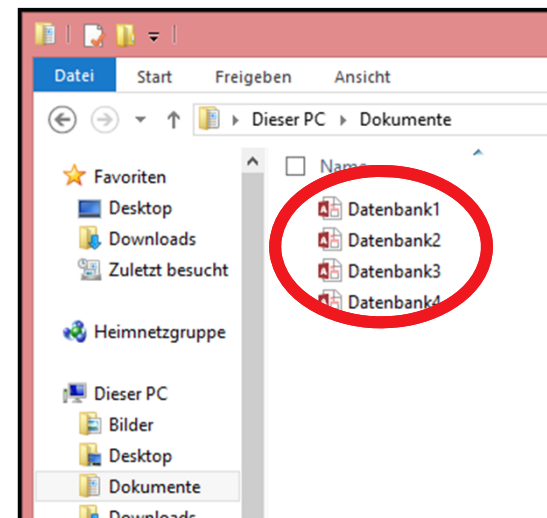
Datei Start Freigeben Ansicht

Dieser PC ▸ Dokumente

Favoriten
Desktop
Downloads
Zuletzt besucht

Heimnetzgruppe

Dieser PC
Bilder
Desktop
Dokumente
Downloads

Name
Datenbank1
Datenbank2
Datenbank3
Datenbank4